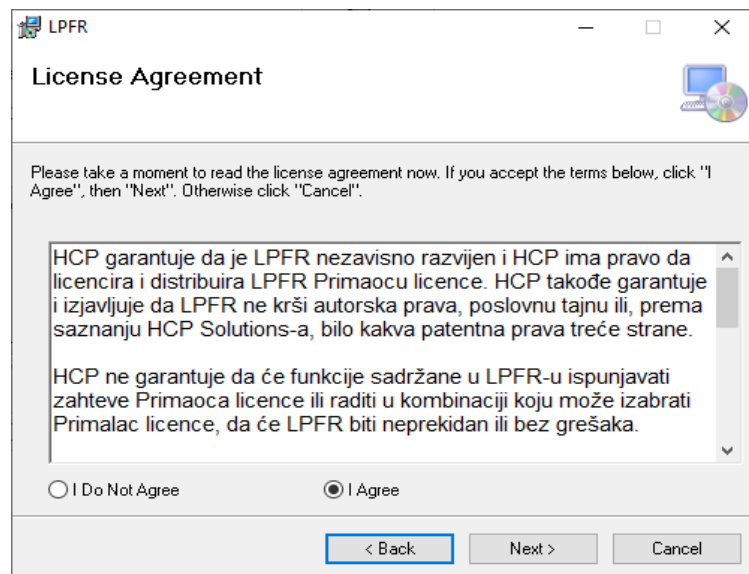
LPFR

License Agreement

Please take a moment to read the license agreement now. If you accept the terms below, click "I Agree", then "Next". Otherwise click "Cancel".

HCP garantuje da je LPFR nezavisno razvijen i HCP ima pravo da licencira i distribuira LPFR Primaocu licence. HCP takođe garantuje i izjavljuje da LPFR ne krši autorska prava, poslovnu tajnu ili, prema saznanju HCP Solutions-a, bilo kakva patentna prava treće strane.

HCP ne garantuje da će funkcije sadržane u LPFR-u ispunjavati zahteve Primaoca licence ili raditi u kombinaciji koju može izabrati Primalac licence, da će LPFR biti neprekidan ili bez grešaka.

I Do Not Agree

I Agree

< Back

Next >

Cancel